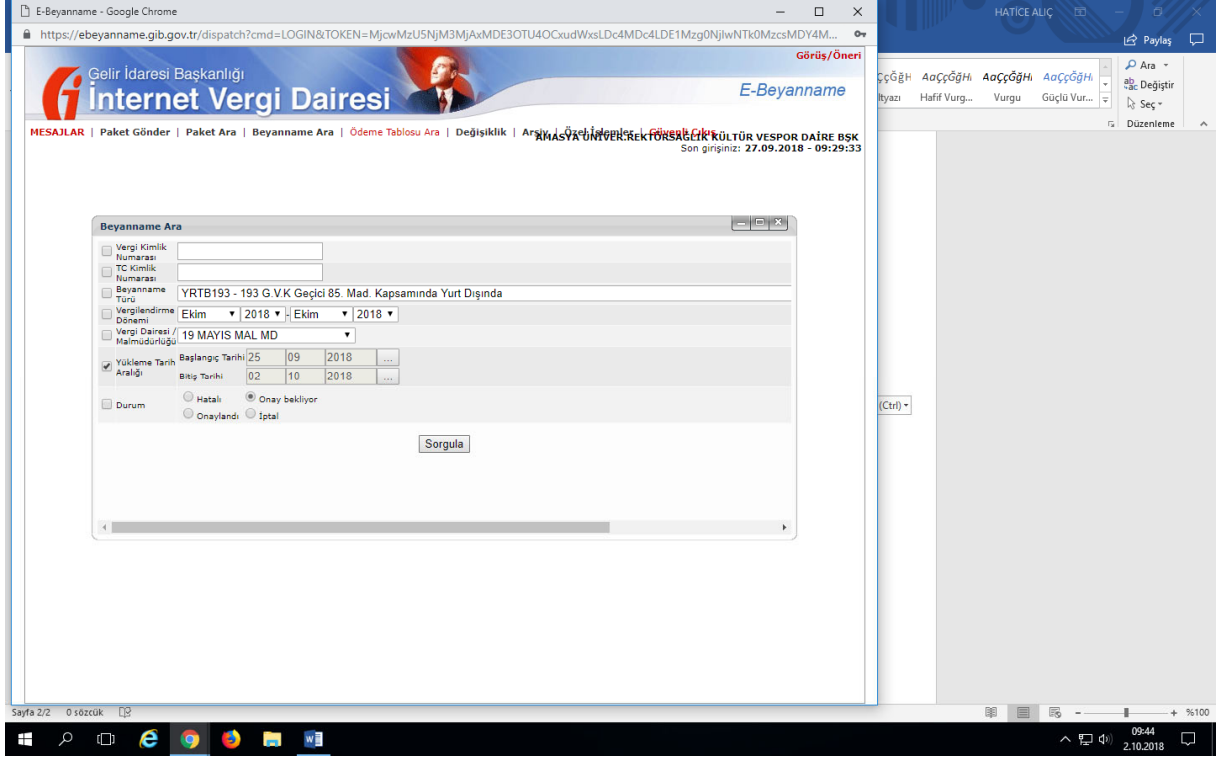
E-Beyanname - Google Chrome

https://ebeyanname.gib.gov.tr/dispatch?cmd=LOGIN&TOKEN=MjcwMzU5NjM3MjAxMDE3OTU4OCxudWxsLDc4MDc4LDE1Mzg0NjlwNTk0MzcsMDY4M...

HATİCE ALIÇ

Paylaş

Görüş/Öneri

Gelir İdaresi Başkanlığı
İnternet Vergi Dairesi

E-Beyanname

MESAJLAR | Paket Gönder | Paket Ara | Beyanname Ara | Ödeme Tablosu Ara | Değişiklik | Arşiv | Özel İşlemler | Güvenli Çıkış

AMASYA ÜNİVER.REKTÖRSAĞLIK KÜLTÜR VESPOR DAİRE BŞK
Son girişiniz: 27.09.2018 - 09:29:33

AaÇçĞğH AaÇçĞğHı AaÇçĞğHı AaÇçĞğHı
ltyazı Hafif Vurg... Vurgu Güçlü Vur...

Ara
Değiştir
Seç
Düzenleme

Beyanname Ara

Vergi Kimlik Numarası
TC Kimlik Numarası
Beyanname Türü YRTB193 - 193 G.V.K Geçici 85. Mad. Kapsamında Yurt Dışında
Vergilendirme Dönemi Ekim 2018 - Ekim 2018
Vergi Dairesi / Malmüdürlüğü 19 MAYIS MAL MD
Yükleme Tarih Aralığı Başlangıç Tarihi 25 09 2018 ...
Bitiş Tarihi 02 10 2018 ...
Durum Hatalı Onay bekliyor Onaylandı İptal

Sorgula

(Ctrl)

Sayfa 2/2 0 sözcük

%100

09:44
2.10.2018